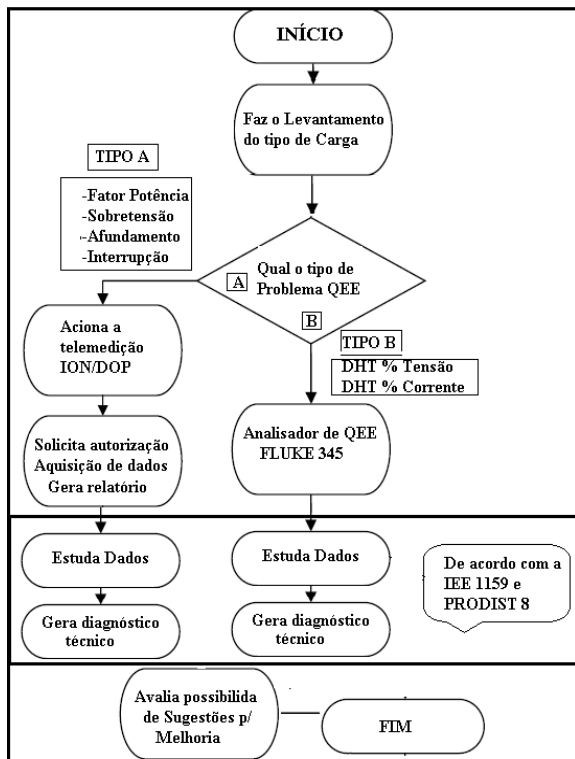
INÍCIO

Faz o Levantamento do tipo de Carga

TIPO A

-Fator Potência
-Sobretensão
-Afundamento
-Interrupção

Qual o tipo de Problema QEE

A

B

Aciona a telemedição ION/DOP

TIPO B

DHT % Tensão
DHT % Corrente

Solicita autorização
Aquisição de dados
Gera relatório

Analisador de QEE FLUKE 345

Estuda Dados

Estuda Dados

De acordo com a IEE 1159 e PRODIST 8

Gera diagnóstico técnico

Gera diagnóstico técnico

Avalia possibilida de Sugestões p/ Melhoria

FIM